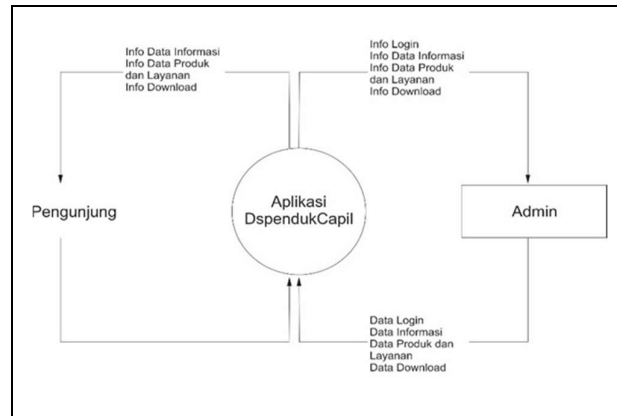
Info Data Informasi
Info Data Produk dan Layanan
Info Download

Info Login
Info Data Informasi
Info Data Produk dan Layanan
Info Download

Pengunjung

Aplikasi DspendukCapil

Admin

Data Login
Data Informasi
Data Produk dan Layanan
Data Download